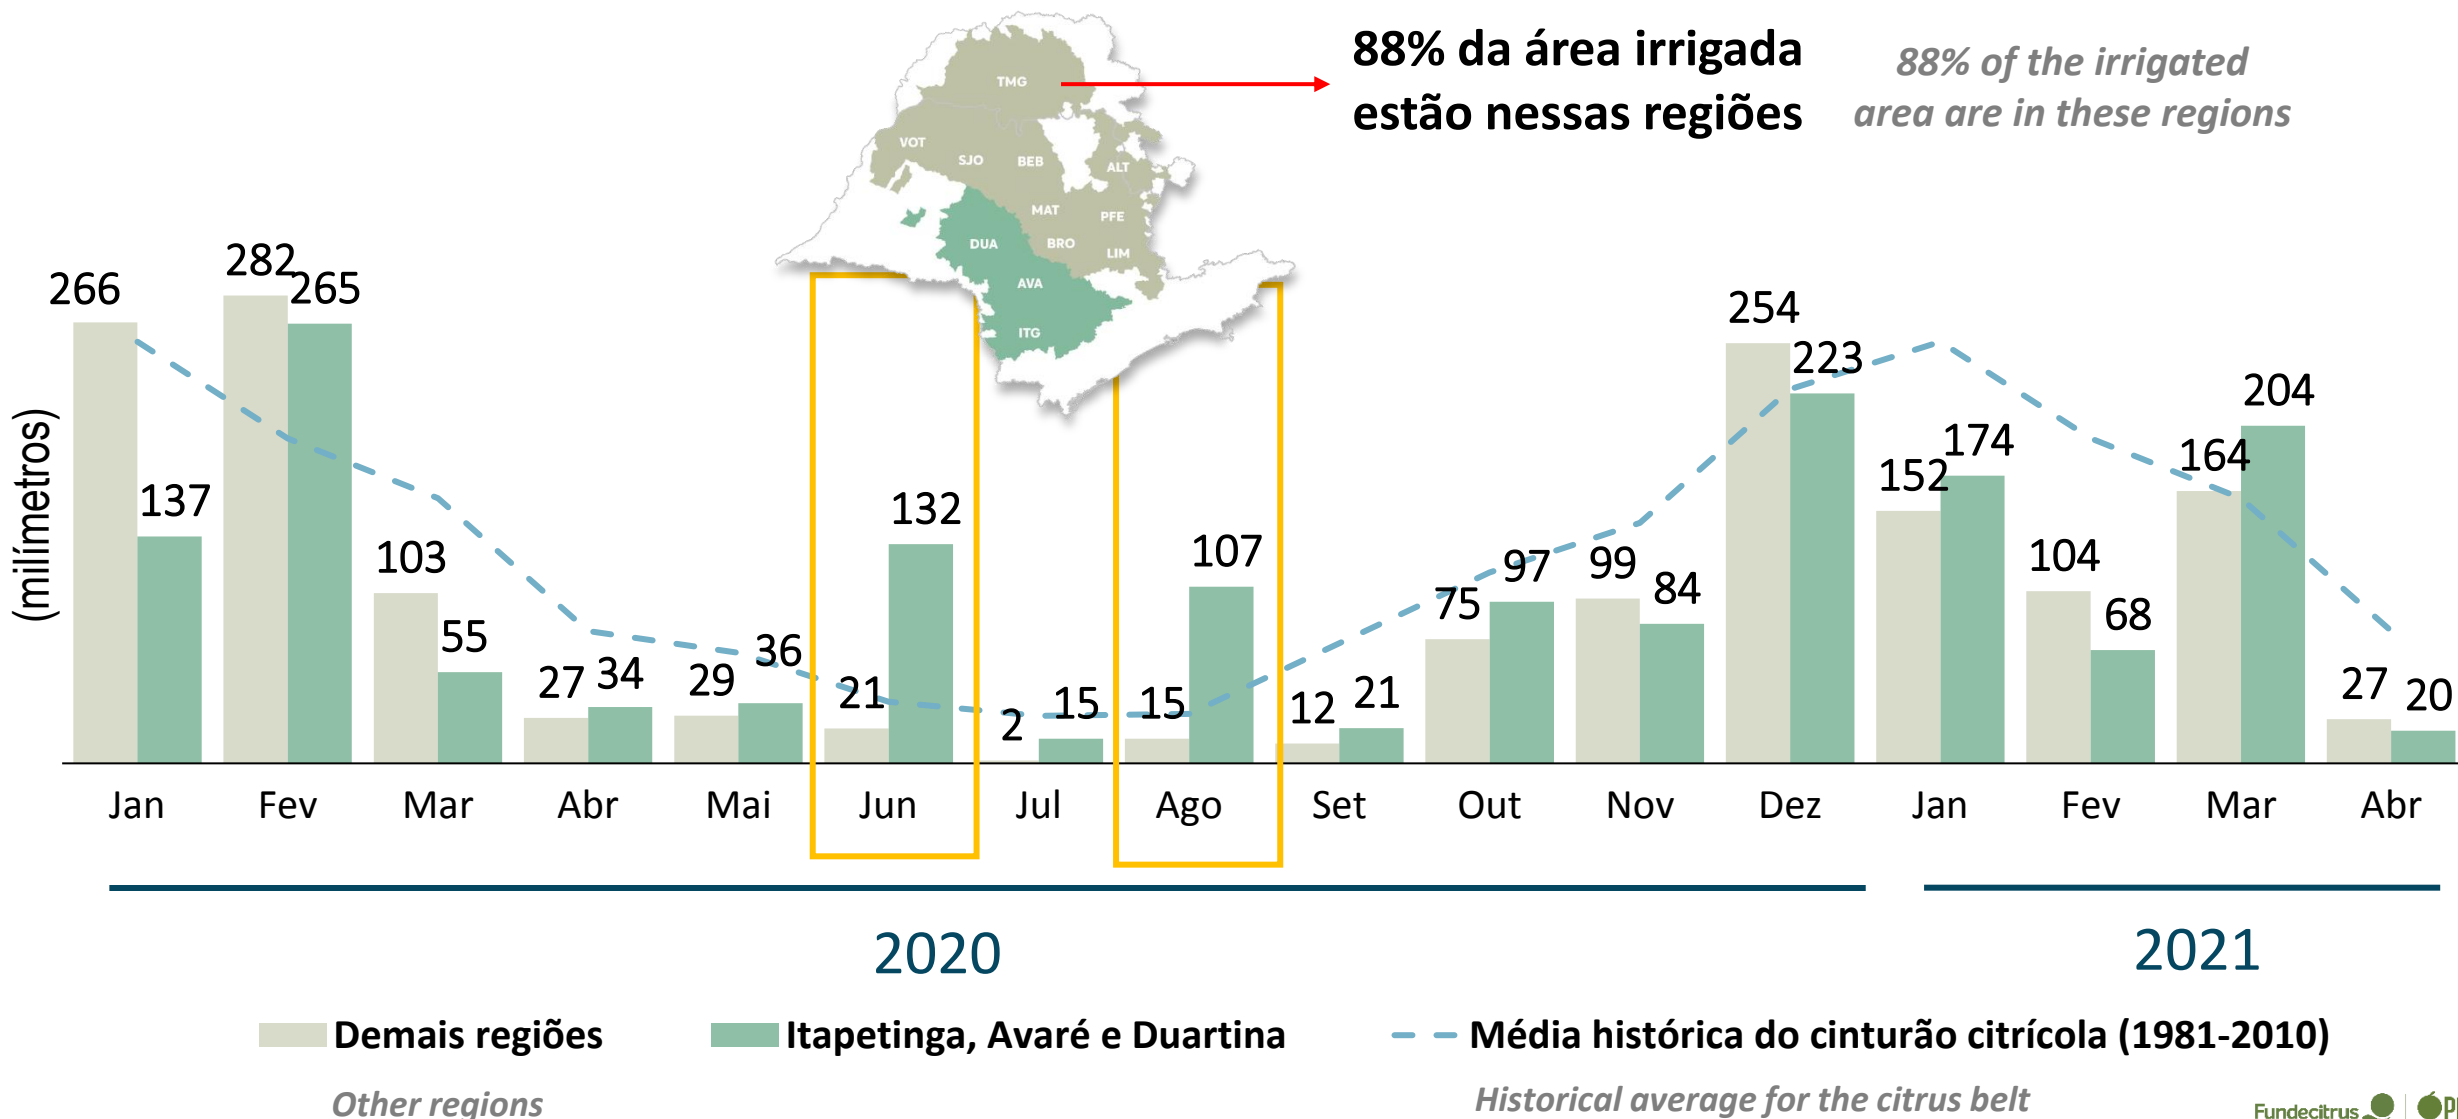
88% da área irrigada estão nessas regiões

88% of the irrigated area are in these regions

TMG
VOT
SJO
BEB
ALT
MAT
PFE
DUA
BRO
LIM
AVA
ITG

(milímetros)

| | Jan | Fev | Mar | Abr | Mai | Jun | Jul | Ago | Set | Out | Nov | Dez | Jan | Fev | Mar | Abr |
|---|---|---|---|---|---|---|---|---|---|---|---|---|---|---|---|---|
| Demais regiões | 266 | 282 | 103 | 27 | 29 | 21 | 2 | 15 | 12 | 75 | 99 | 254 | 152 | 104 | 164 | 27 |
| Itapetinga, Avaré e Duartina | 137 | 265 | 55 | 34 | 36 | 132 | 15 | 107 | 21 | 97 | 84 | 223 | 174 | 68 | 204 | 20 |

2020

2021

Demais regiões
Itapetinga, Avaré e Duartina
Média histórica do cinturão citrícola (1981-2010)

Other regions

Historical average for the citrus belt

Fundecitrus